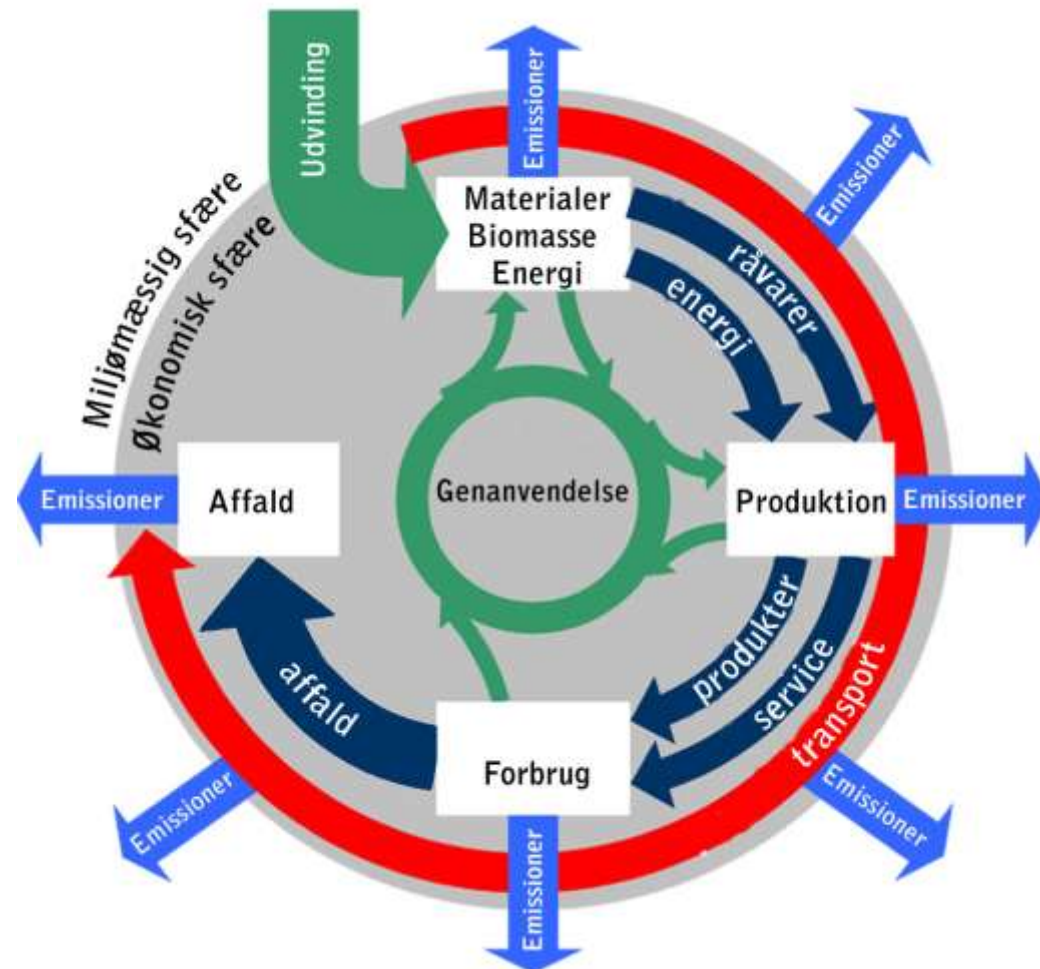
Udvinding

Emissioner

Emissioner

Miljømæssig sfære

Økonomisk sfære

Materialer
Biomasse
Energi

råvarer

energi

Emissioner

Affald

Genanvendelse

Produktion

Emissioner

produkter

service

transport

affald

Forbrug

Emissioner

Emissioner

Emissioner